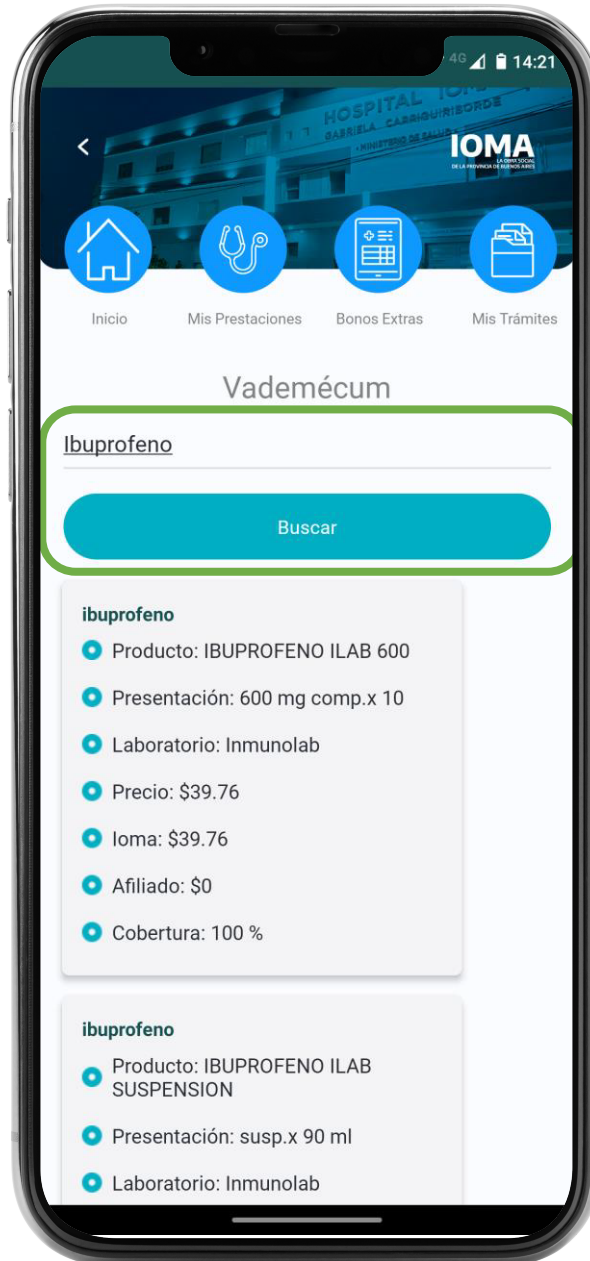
4G 14:21

HOSPITAL IOMA
GABRIELA CARRIQUIRIBORDE
MINISTERIO DE SALUD

IOMA
LA OBRA SOCIAL DE LA PROVINCIA DE BUENOS AIRES

Inicio
Mis Prestaciones
Bonos Extras
Mis Trámites

Vademécum

Ibuprofeno

Buscar

ibuprofeno
Producto: IBUPROFENO ILAB 600
Presentación: 600 mg comp.x 10
Laboratorio: Inmunolab
Precio: $39.76
Ioma: $39.76
Afiliado: $0
Cobertura: 100 %

ibuprofeno
Producto: IBUPROFENO ILAB SUSPENSION
Presentación: susp.x 90 ml
Laboratorio: Inmunolab